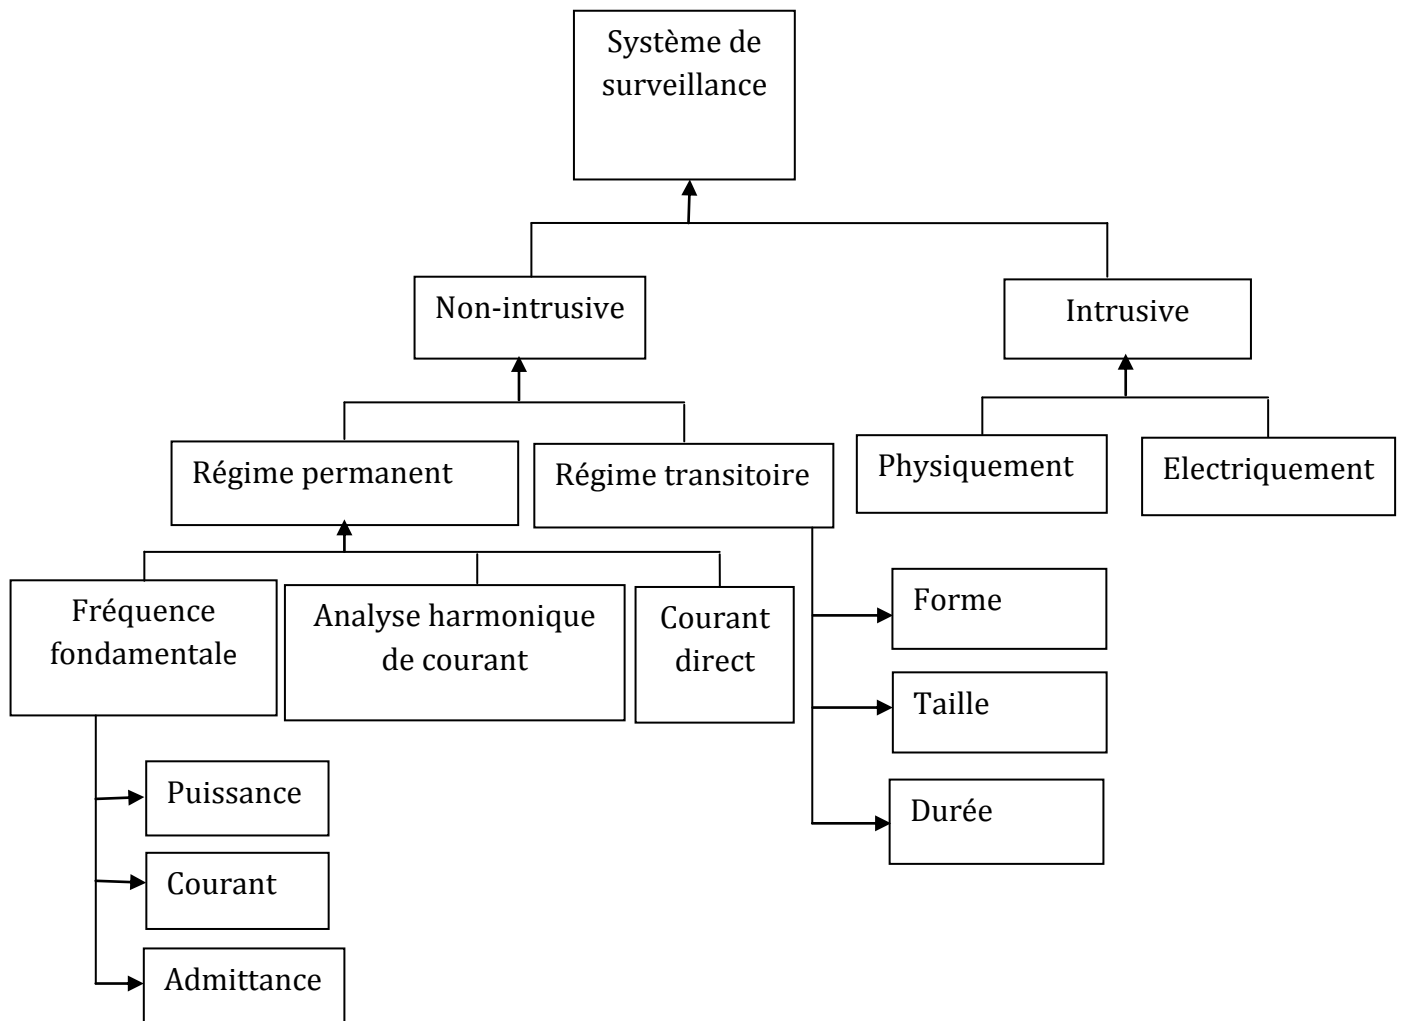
Système de surveillance

Non-intrusive

Intrusive

Régime permanent

Régime transitoire

Physiquement

Electriquement

Fréquence fondamentale

Analyse harmonique de courant

Courant direct

Forme

Taille

Durée

Puissance

Courant

Admittance